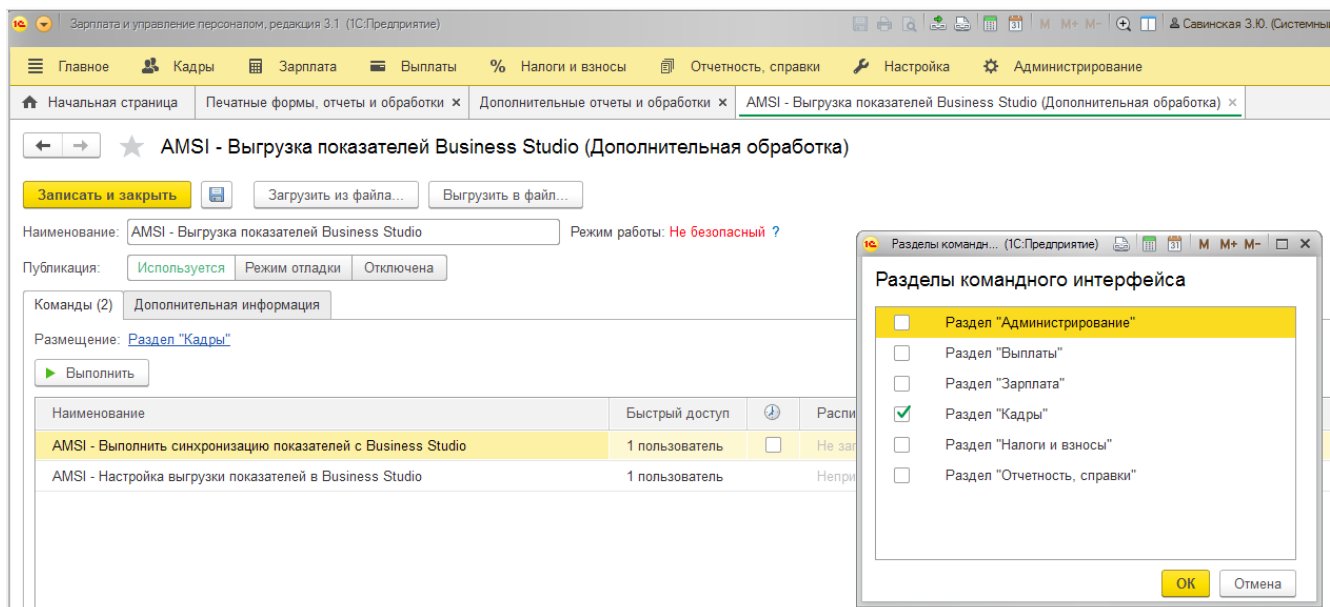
Зарплата и управление персоналом, редакция 3.1 (1С:Предприятие)
M M+ M- Савинская З.Ю. (Системны

Главное Кадры Зарплата Выплаты Налоги и взносы Отчетность, справки Настройка Администрирование

Начальная страница Печатные формы, отчеты и обработки × Дополнительные отчеты и обработки × AMSI - Выгрузка показателей Business Studio (Дополнительная обработка) ×

AMSI - Выгрузка показателей Business Studio (Дополнительная обработка)

Записать и закрыть Загрузить из файла... Выгрузить в файл...

Наименование: AMSI - Выгрузка показателей Business Studio Режим работы: Не безопасный ?

Публикация: Используется Режим отладки Отключена

Команды (2) Дополнительная информация

Размещение: Раздел "Кадры"

Выполнить

| Наименование | Быстрый доступ | | Распи |
|---|---|---|---|
| AMSI - Выполнить синхронизацию показателей с Business Studio | 1 пользователь | | Не за |
| AMSI - Настройка выгрузки показателей в Business Studio | 1 пользователь | | Непри |

Разделы командн... (1С:Предприятие) M M+ M-

Разделы командного интерфейса

Раздел "Администрирование"
Раздел "Выплаты"
Раздел "Зарплата"
Раздел "Кадры"
Раздел "Налоги и взносы"
Раздел "Отчетность, справки"

ОК Отмена